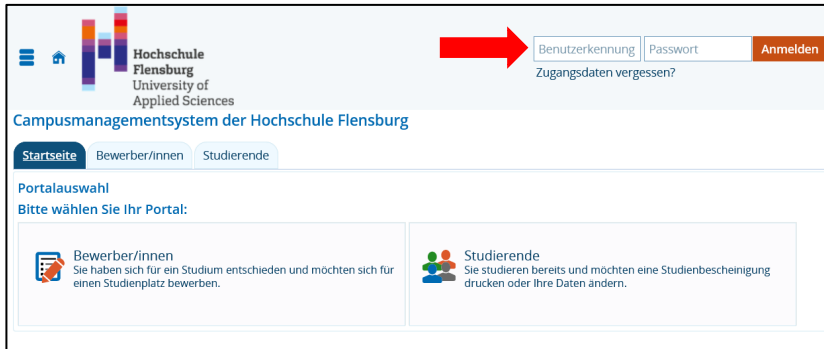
Hochschule Flensburg University of Applied Sciences

Benutzerkennung Passwort Anmelden

Zugangsdaten vergessen?

Campusmanagementsystem der Hochschule Flensburg

Startseite Bewerber/innen Studierende

Portalauswahl

Bitte wählen Sie Ihr Portal:

Bewerber/innen
Sie haben sich für ein Studium entschieden und möchten sich für einen Studienplatz bewerben.

Studierende
Sie studieren bereits und möchten eine Studienbescheinigung drucken oder Ihre Daten ändern.